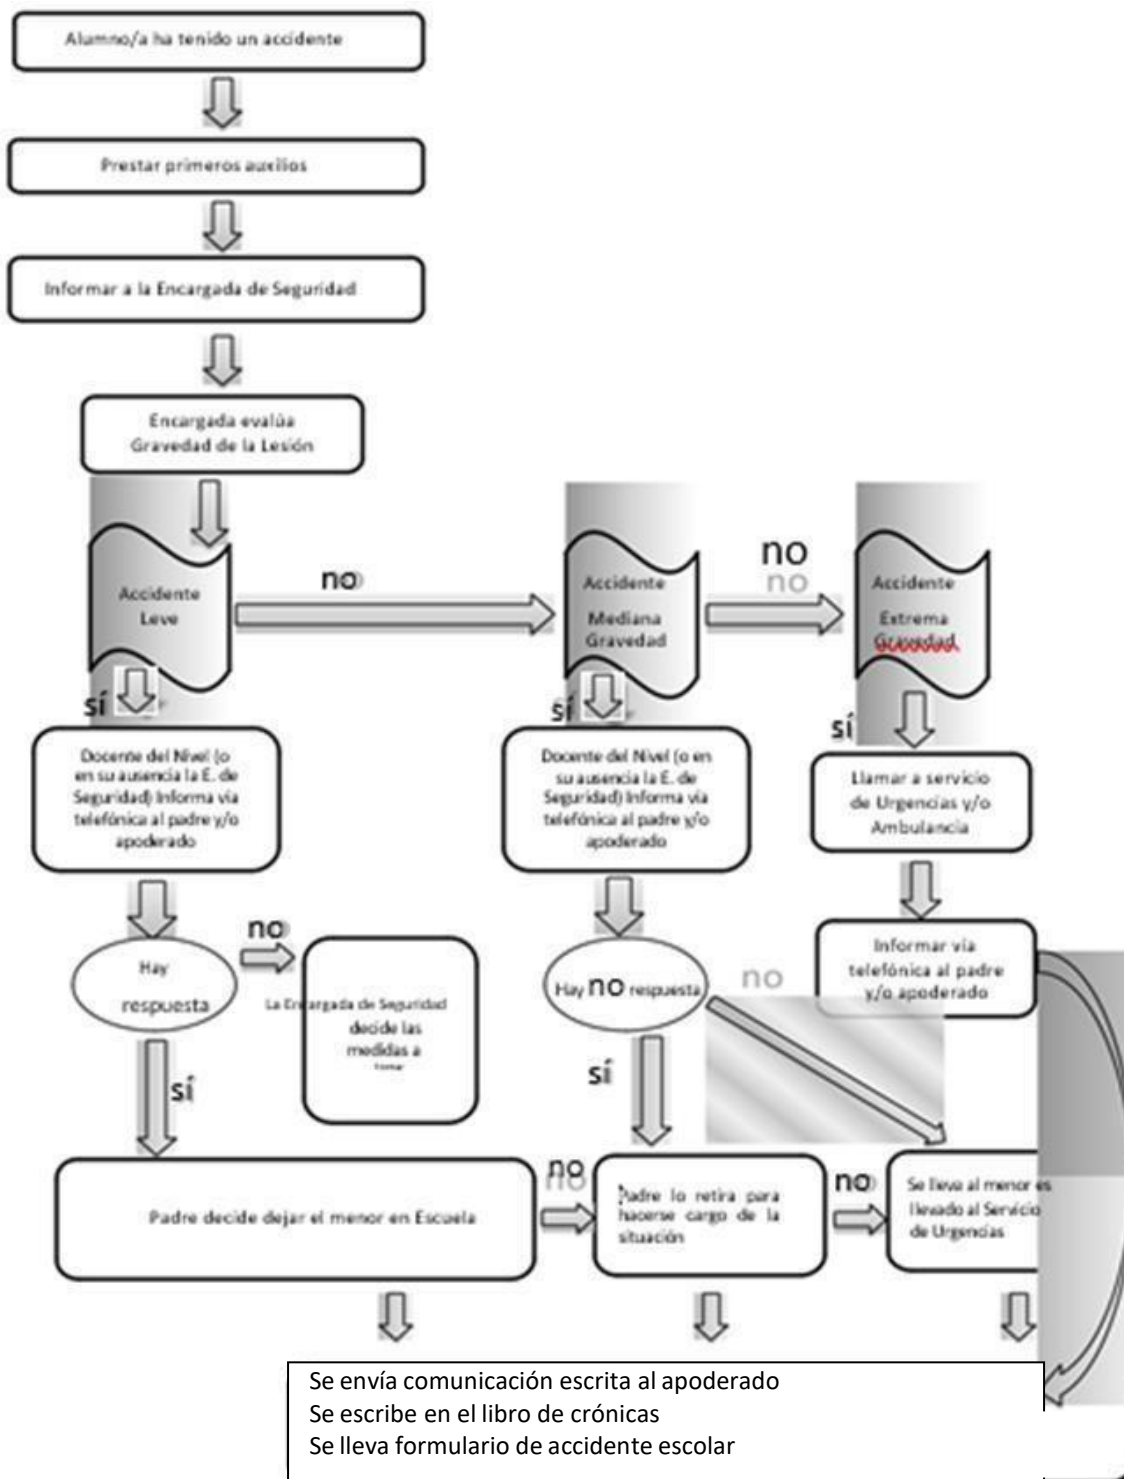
Alumno/a ha tenido un accidente

Prestar primeros auxilios

Informar a la Encargada de Seguridad

Encargada evalúa Gravedad de la Lesión

Accidente Leve

no

Accidente Mediana Gravedad

no
no

Accidente Extrema Gravedad

sí

Docente del Nivel (o en su ausencia la E. de Seguridad) Informa vía telefónica al padre y/o apoderado

sí

Docente del Nivel (o en su ausencia la E. de Seguridad) Informa vía telefónica al padre y/o apoderado

sí

Llamar a servicio de Urgencias y/o Ambulancia

Hay respuesta

no

La Encargada de Seguridad decide las medidas a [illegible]

Hay no respuesta

no

Informar vía telefónica al padre y/o apoderado

sí

sí

Padre decide dejar el menor en Escuela

no

Padre lo retira para hacerse cargo de la situación

no

Se lleva al menor es llevado al Servicio de Urgencias

Se envía comunicación escrita al apoderado
Se escribe en el libro de crónicas
Se lleva formulario de accidente escolar